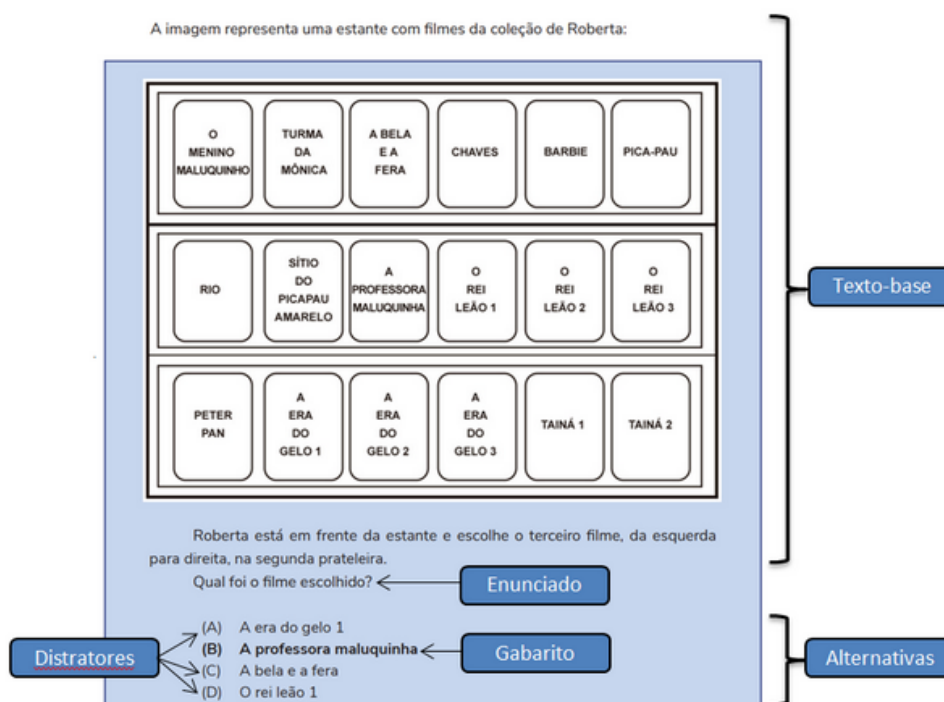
A imagem representa uma estante com filmes da coleção de Roberta:

| O MENINO MALUQUINHO | TURMA DA MÔNICA | A BELA E A FERA | CHAVES | BARBIE | PICA-PAU |
|---|---|---|---|---|---|
| RIO | SÍTIO DO PICAPAU AMARELO | A PROFESSORA MALUQUINHA | O REI LEÃO 1 | O REI LEÃO 2 | O REI LEÃO 3 |
| PETER PAN | A ERA DO GELO 1 | A ERA DO GELO 2 | A ERA DO GELO 3 | TAINÁ 1 | TAINÁ 2 |

Texto-base

Roberta está em frente da estante e escolhe o terceiro filme, da esquerda para direita, na segunda prateleira.

Qual foi o filme escolhido?

Enunciado

Distratores

(A) A era do gelo 1
(B) **A professora maluquinha**
(C) A bela e a fera
(D) O rei leão 1

Gabarito

Alternativas